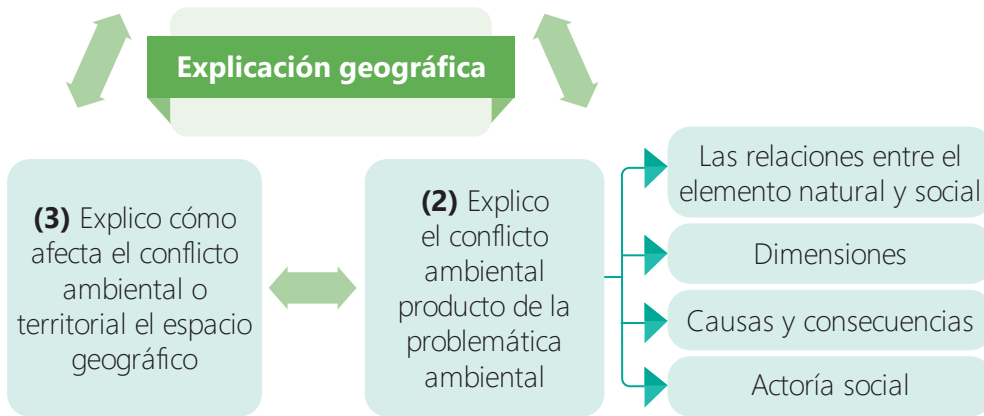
Explicación geográfica

**(3)** Explico cómo afecta el conflicto ambiental o territorial el espacio geográfico

**(2)** Explico el conflicto ambiental producto de la problemática ambiental

Las relaciones entre el elemento natural y social

Dimensiones

Causas y consecuencias

Actoría social